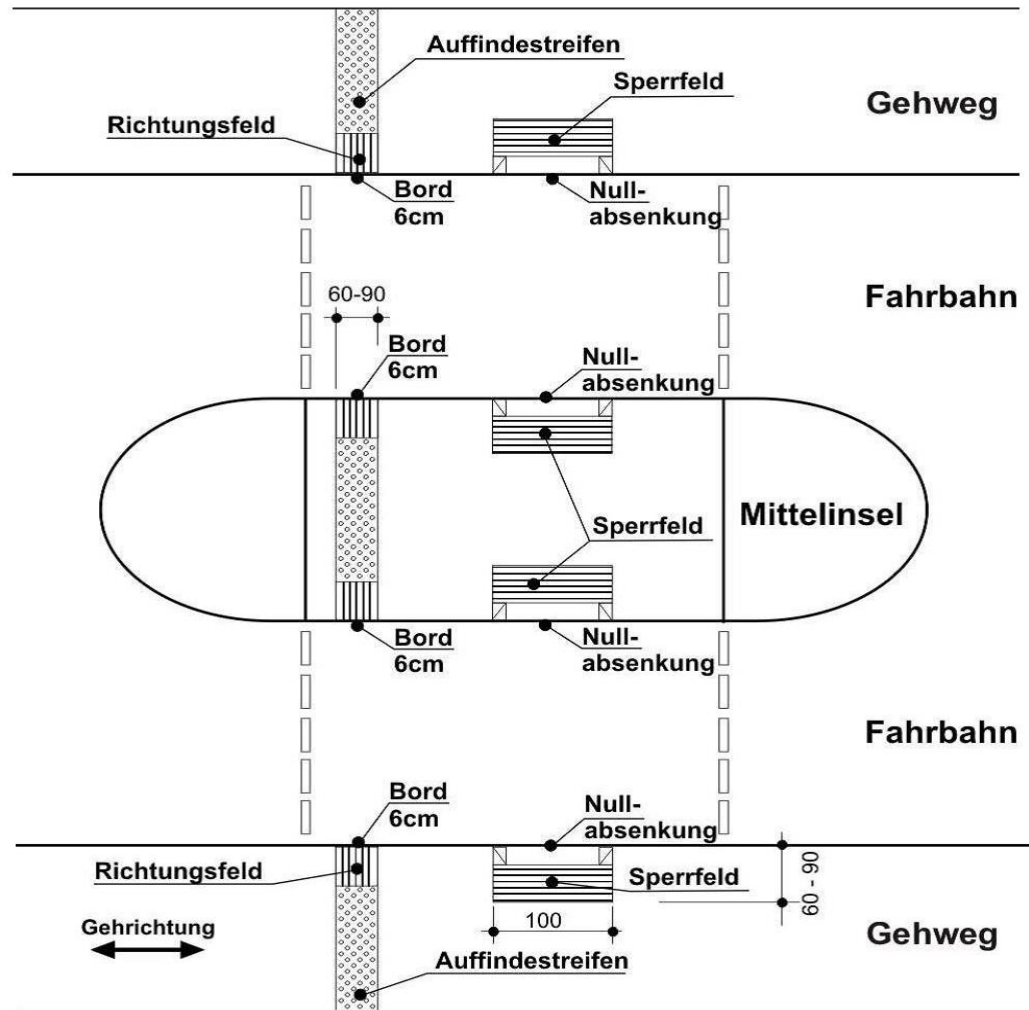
Auffindestreifen

Sperrfeld

Gehweg

Richtungsfeld

Bord 6cm

Null-absenkung

60-90

Fahrbahn

Bord 6cm

Null-absenkung

Sperrfeld

Mittelinsel

Bord 6cm

Null-absenkung

Fahrbahn

Bord 6cm

Null-absenkung

Richtungsfeld

Sperrfeld

60 - 90

100

Gehrichtung

Gehweg

Auffindestreifen